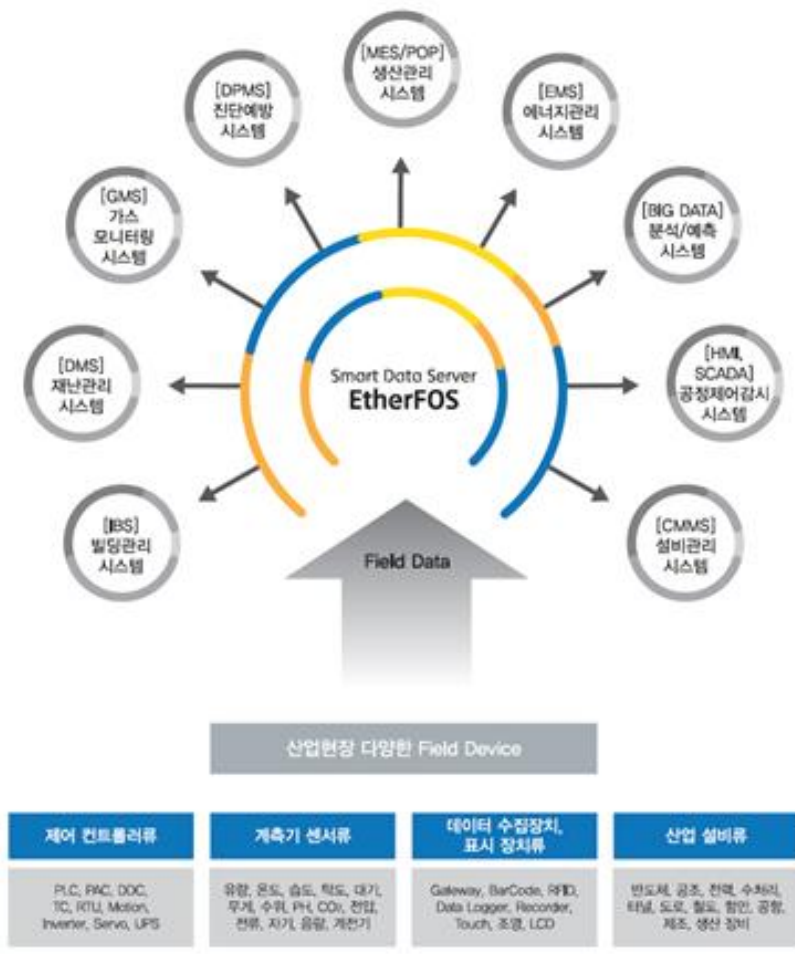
[MES/POP]
생산관리
시스템

[DPMS]
진단예방
시스템

[EMS]
에너지관리
시스템

[GMS]
가스
모니터링
시스템

[BIG DATA]
분석/예측
시스템

[DMS]
재난관리
시스템

Smart Data Server
EtherFOS

[HMI,
SCADA]
공정제어감시
시스템

[IBS]
빌딩관리
시스템

[CMMS]
설비관리
시스템

Field Data

산업현장 다양한 Field Device

| 제어 컨트롤러류 | 계측기 센서류 | 데이터 수집장치, 표시 장치류 | 산업 설비류 |
|---|---|---|---|
| PLC, PAC, DDC, TC, RTU, Motion, Inverter, Servo, UPS | 유량, 온도, 습도, 탁도, 대기, 무게, 수위, PH, $CO_2$, 전압, 전류, 자기, 음압, 계전기 | Gateway, BarCode, RFID, Data Logger, Recorder, Touch, 조명, LCD | 반도체, 공조, 전력, 수처리, 터널, 도로, 철도, 항만, 공항, 제조, 생산 장비 |